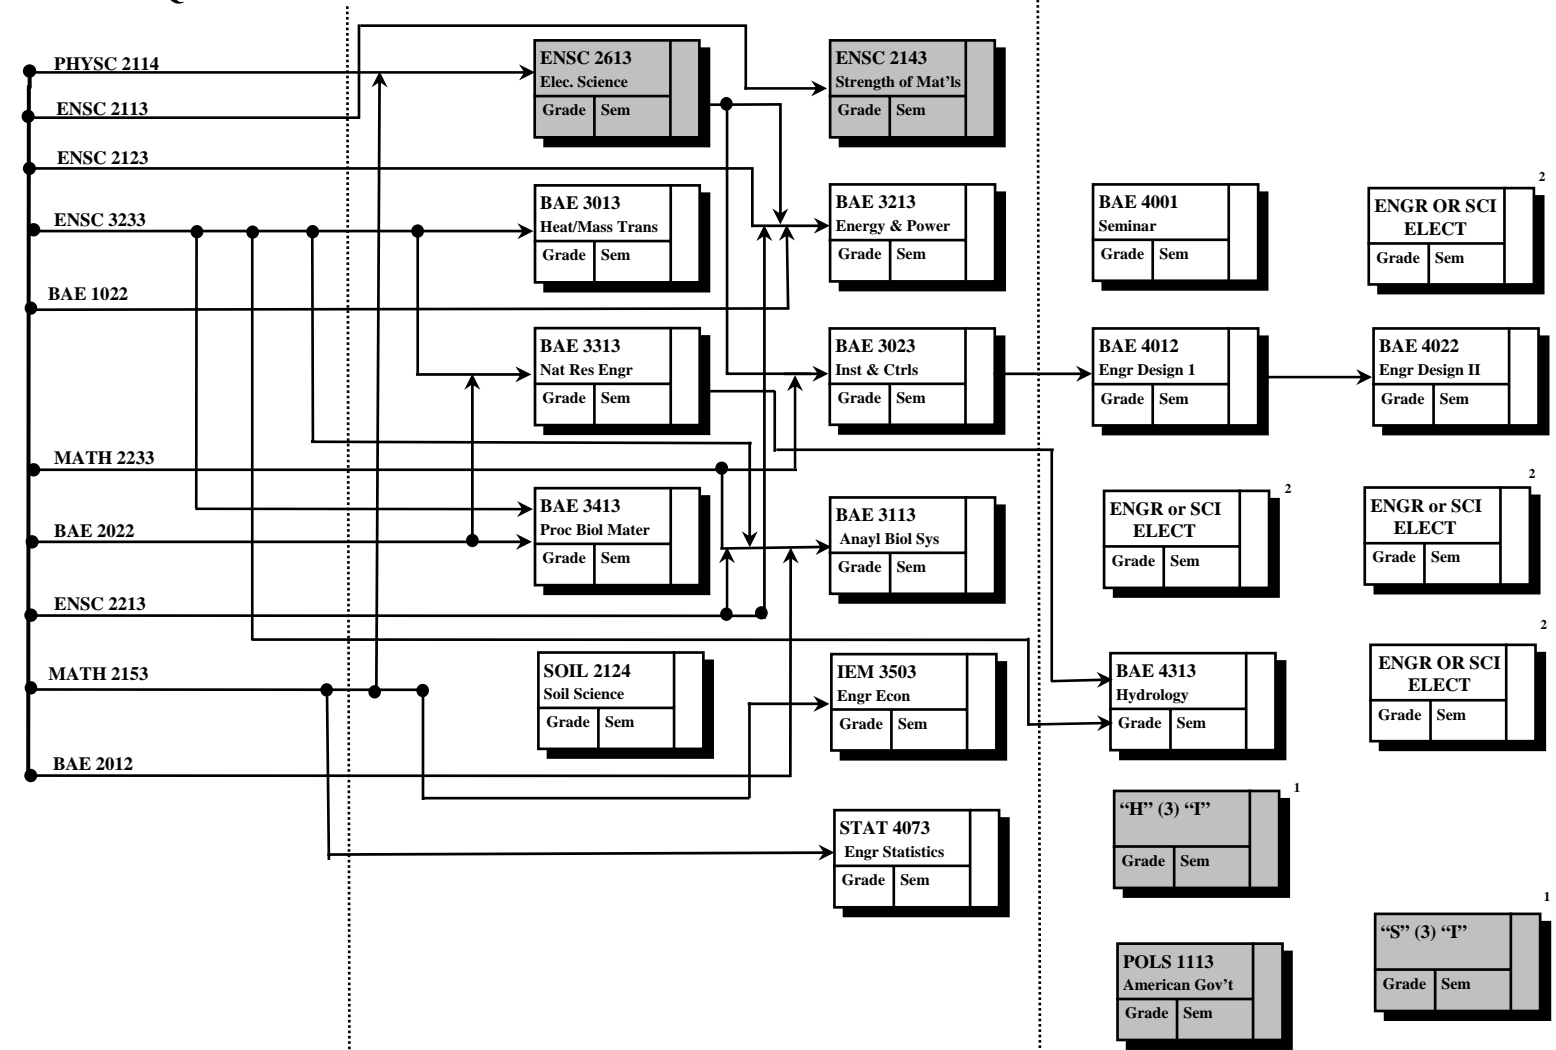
PHYSC 2114
ENSC 2113
ENSC 2123
ENSC 3233
BAE 1022
MATH 2233
BAE 2022
ENSC 2213
MATH 2153
BAE 2012

ENSC 2613
Elec. Science
Grade | Sem

BAE 3013
Heat/Mass Trans
Grade | Sem

BAE 3313
Nat Res Engr
Grade | Sem

BAE 3413
Proc Biol Mater
Grade | Sem

SOIL 2124
Soil Science
Grade | Sem

ENSC 2143
Strength of Mat'ls
Grade | Sem

BAE 3213
Energy & Power
Grade | Sem

BAE 3023
Inst & Ctrls
Grade | Sem

BAE 3113
Anayl Biol Sys
Grade | Sem

IEM 3503
Engr Econ
Grade | Sem

STAT 4073
Engr Statistics
Grade | Sem

BAE 4001
Seminar
Grade | Sem

BAE 4012
Engr Design 1
Grade | Sem

ENGR or SCI ELECT
2
Grade | Sem

BAE 4313
Hydrology
Grade | Sem

"H" (3) "I"
1
Grade | Sem

POLS 1113
American Gov't
Grade | Sem

ENGR OR SCI ELECT
2
Grade | Sem

BAE 4022
Engr Design II
Grade | Sem

ENGR or SCI ELECT
2
Grade | Sem

ENGR OR SCI ELECT
2
Grade | Sem

"S" (3) "I"
1
Grade | Sem